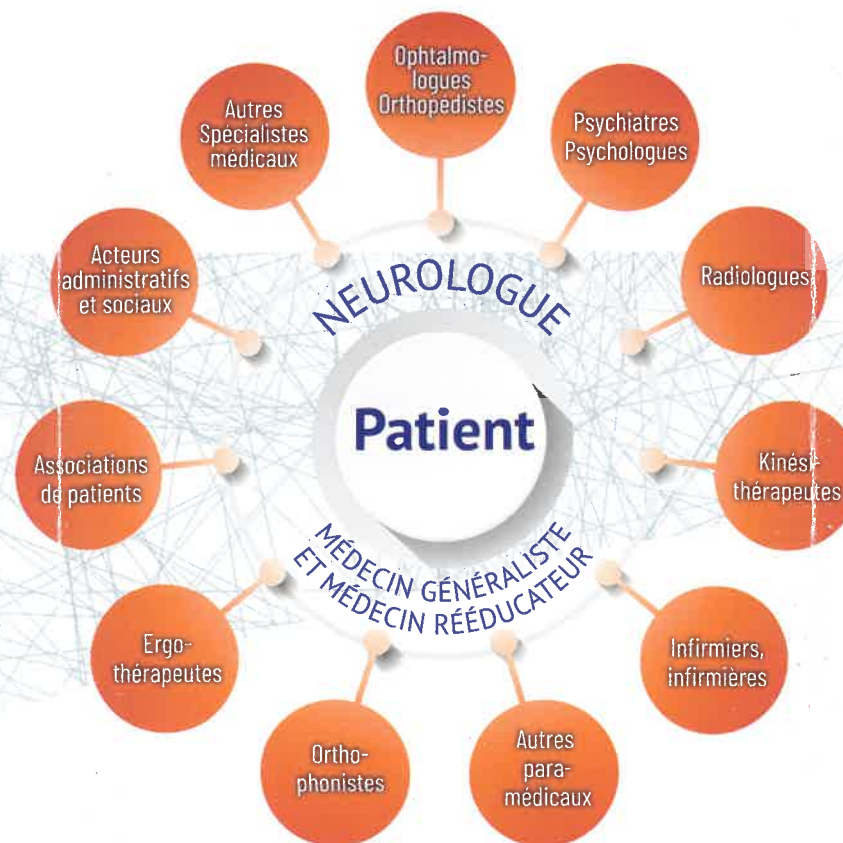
Ophtalmologues Orthopédistes

Psychiatres Psychologues

Radiologues

Kinésithérapeutes

Infirmiers, infirmières

Autres paramédicaux

Orthophonistes

Ergothérapeutes

Associations de patients

Acteurs administratifs et sociaux

Autres Spécialistes médicaux

NEUROLOGUE

Patient

MÉDECIN GÉNÉRALISTE ET MÉDECIN RÉÉDUCATEUR